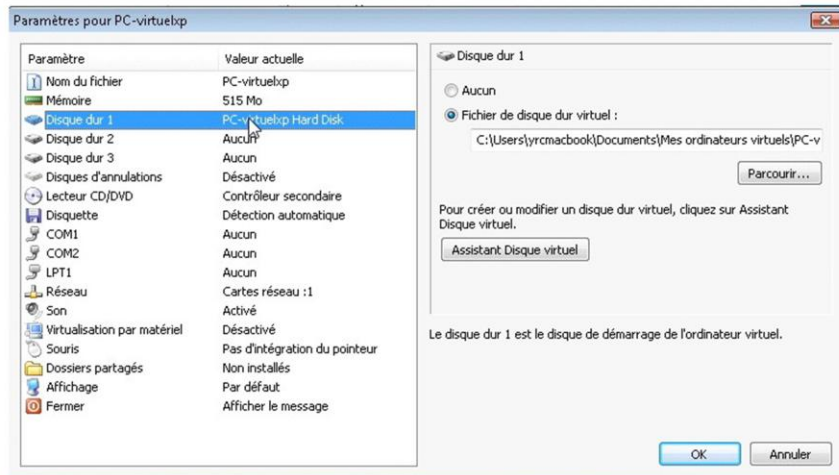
Paramètres pour PC-virtuelxp

| Paramètre | Valeur actuelle |
|---|---|
| Nom du fichier | PC-virtuelxp |
| Mémoire | 515 Mo |
| Disque dur 1 | PC-virtuelxp Hard Disk |
| Disque dur 2 | Aucun |
| Disque dur 3 | Aucun |
| Disques d'annulations | Désactivé |
| Lecteur CD/DVD | Contrôleur secondaire |
| Disquette | Détection automatique |
| COM1 | Aucun |
| COM2 | Aucun |
| LPT1 | Aucun |
| Réseau | Cartes réseau :1 |
| Son | Activé |
| Virtualisation par matériel | Désactivé |
| Souris | Pas d'intégration du pointeur |
| Dossiers partagés | Non installés |
| Affichage | Par défaut |
| Fermer | Afficher le message |

Disque dur 1

Aucun

Fichier de disque dur virtuel :

C:\Users\yrcmacbook\Documents\Mes ordinateurs virtuels\PC-v

Parcourir...

Pour créer ou modifier un disque dur virtuel, cliquez sur Assistant Disque virtuel.

Assistant Disque virtuel

Le disque dur 1 est le disque de démarrage de l'ordinateur virtuel.

OK

Annuler